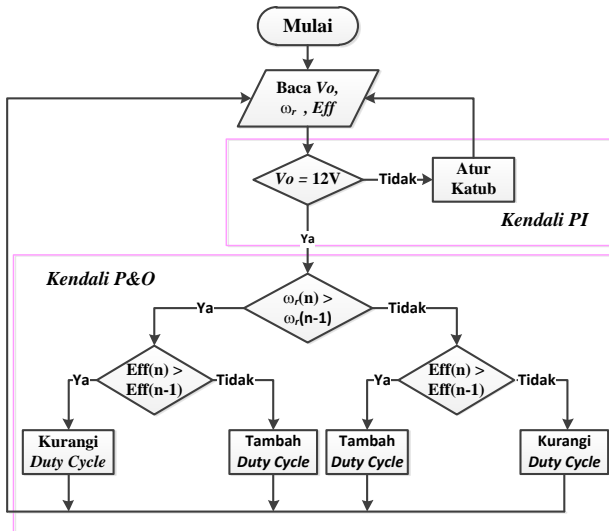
Mulai

Baca $Vo$, $\omega_r$ , $Eff$

$Vo$ = 12V

Tidak

Atur Katub

Kendali PI

Ya

Kendali P&O

Ya

$\omega_r$(n) > $\omega_r$(n-1)

Tidak

Ya

Eff(n) > Eff(n-1)

Tidak

Ya

Eff(n) > Eff(n-1)

Tidak

Kurangi Duty Cycle

Tambah Duty Cycle

Tambah Duty Cycle

Kurangi Duty Cycle